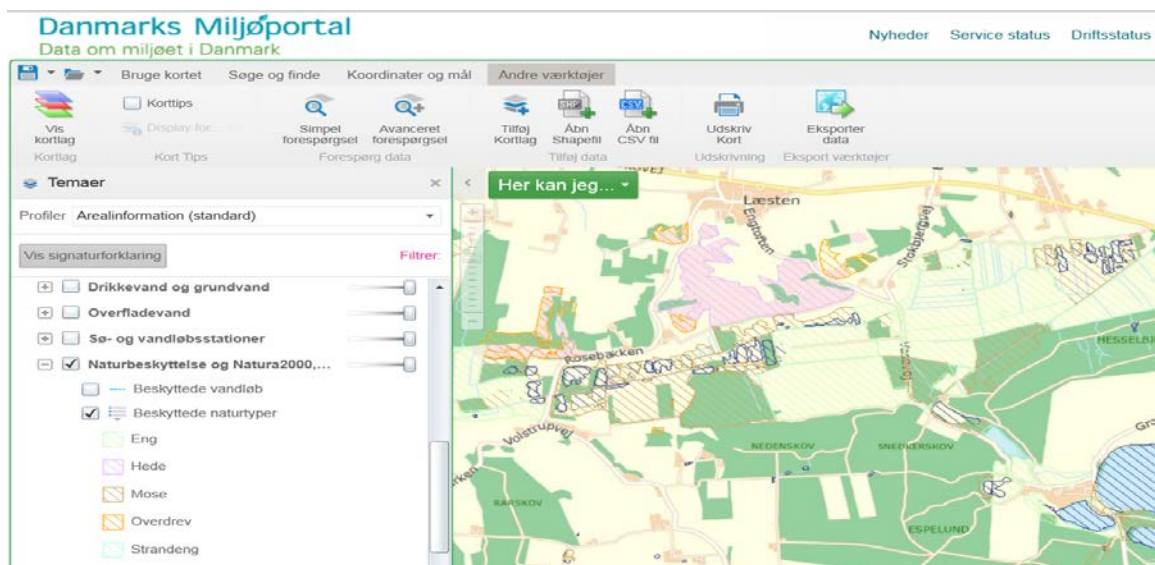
Danmarks Miljøportal
Data om miljøet i Danmark

Nyheder Service status Driftsstatus

Bruge kortet Søge og finde Koordinater og mål Andre værktøjer

Vis kortlag
Kortlag

Korttips
Display for...
Kort Tips

Simpel forespørgsel
Avanceret forespørgsel
Forespørg data

Tilføj Kortlag
Åbn Shapefil
Åbn CSV fil
Tilføj data

Udskriv Kort
Udskrivning

Eksporter data
Eksport værktøjer

Temaer

Profiler Arealinformation (standard)

Vis signaturforklaring

Filtrer:

Drikkevand og grundvand
Overfladevand
Sø- og vandløbsstationer
Naturbeskyttelse og Natura2000,...
Beskyttede vandløb
Beskyttede naturtyper
Eng
Hede
Mose
Overdrev
Strandeng

Her kan jeg...

Læsten
Engtoften
Stokbjergvej
Rosebakken
Volstrupvej
HESSELBJ
NEDENSKOV
SNEDKERSKOV
RAVSKOV
ESPELUND
Gr